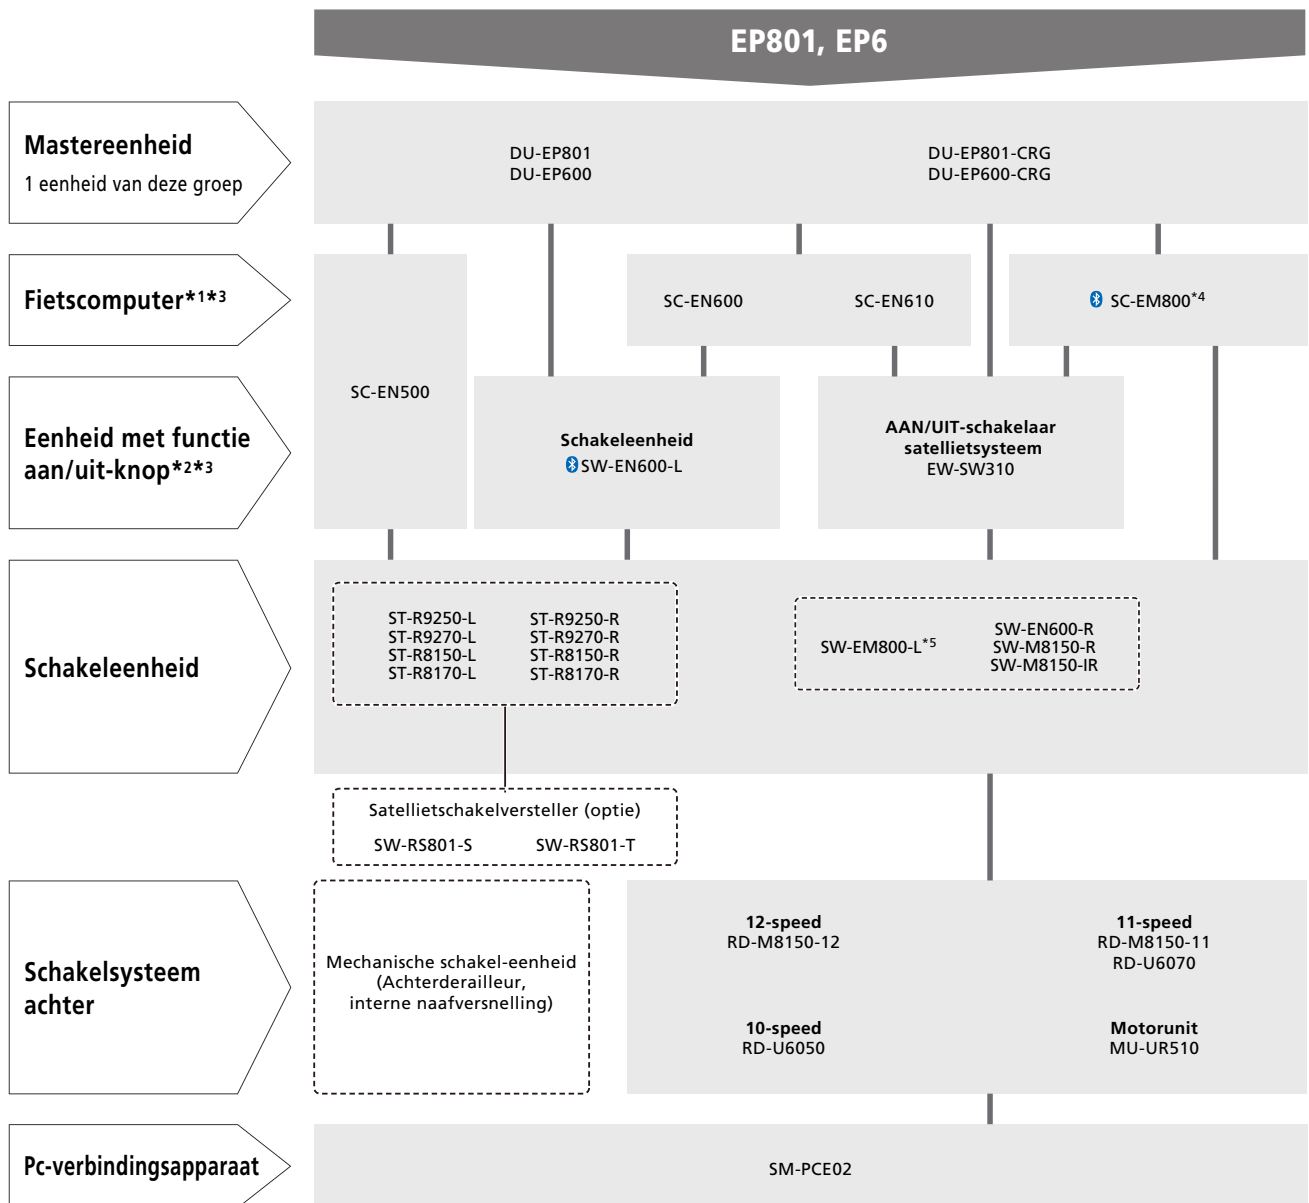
EP801, EP6

Mastereenheid
1 eenheid van deze groep

DU-EP801
DU-EP600

DU-EP801-CRG
DU-EP600-CRG

Fietscomputer*1*3

SC-EN600

SC-EN610

SC-EM800*4

Eenheid met functie aan/uit-knop*2*3

SC-EN500

Schakeleenheid
SW-EN600-L

AAN/UIT-schakelaar satellietsysteem
EW-SW310

Schakeleenheid

ST-R9250-L
ST-R9270-L
ST-R8150-L
ST-R8170-L

ST-R9250-R
ST-R9270-R
ST-R8150-R
ST-R8170-R

SW-EM800-L*5

SW-EN600-R
SW-M8150-R
SW-M8150-IR

Satellietschakelversteller (optie)
SW-RS801-S
SW-RS801-T

Schakelsysteem achter

Mechanische schakel-eenheid (Achterderailleur, interne naafversnelling)

12-speed
RD-M8150-12

11-speed
RD-M8150-11
RD-U6070

10-speed
RD-U6050

Motorunit
MU-UR510

Pc-verbindingsapparaat

SM-PCE02